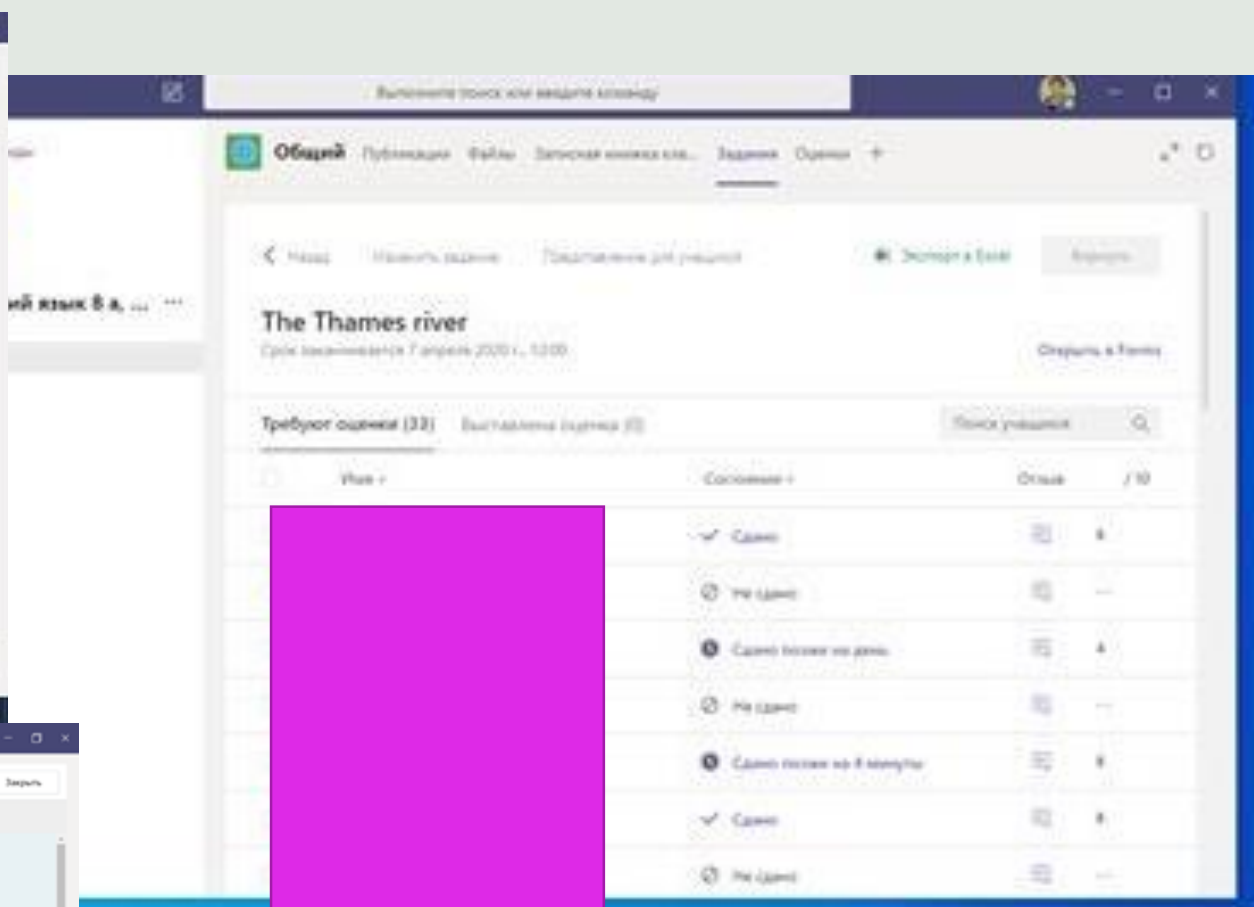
Выполните поиск или введите команду

Общий Публикации Файлы Записная книжка кла... Задания Оценки +

ий язык 8 а, ... ···

< Назад Изменить задание Представление для учащегося Экспорт в Excel Вернуть

The Thames river
Срок заканчивается 7 апреля 2020 г., 13:00

Открыть в Forms

Требуют оценки (33) Выставлена оценка (0) Поиск учащихся

| Имя | Состояние | Отзыв | / 10 |
|---|---|---|---|
| | Сдано | | 8 |
| | Не сдано | | — |
| | Сдано позже на день | | 4 |
| | Не сдано | | — |
| | Сдано позже на 8 минуты | | 8 |
| | Сдано | | 8 |
| | Не сдано | | — |

Закрыть